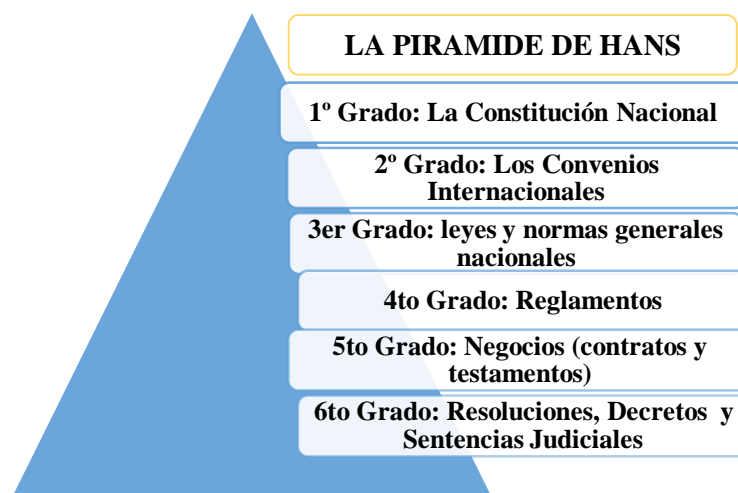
LA PIRAMIDE DE HANS

1º Grado: La Constitución Nacional

2º Grado: Los Convenios Internacionales

3er Grado: leyes y normas generales nacionales

4to Grado: Reglamentos

5to Grado: Negocios (contratos y testamentos)

6to Grado: Resoluciones, Decretos y Sentencias Judiciales